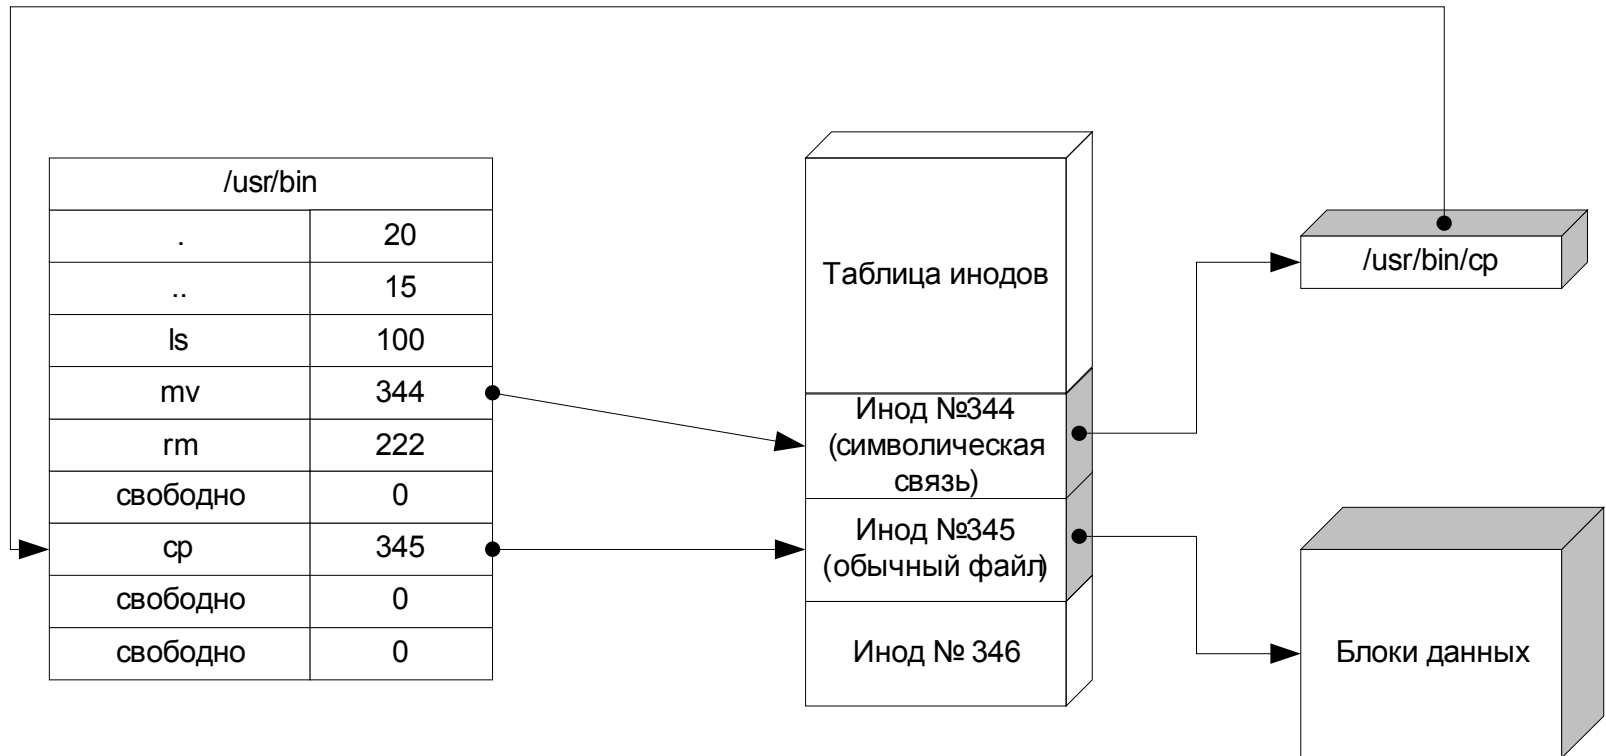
| /usr/bin | |
|---|---|
| . | 20 |
| .. | 15 |
| ls | 100 |
| mv | 344 |
| rm | 222 |
| свободно | 0 |
| cp | 345 |
| свободно | 0 |
| свободно | 0 |

Таблица инодов

Инод №344 (символическая связь)

Инод №345 (обычный файл)

Инод № 346

/usr/bin/cp

Блоки данных